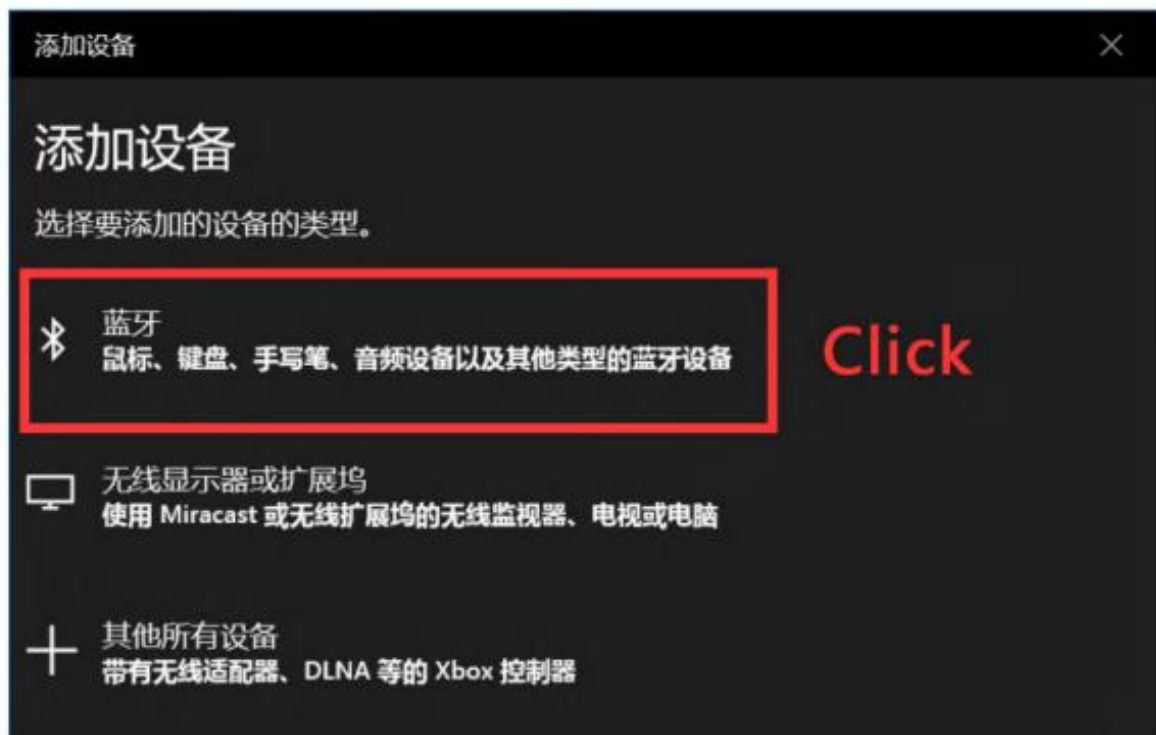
添加设备

添加设备

选择要添加的设备的类型。

蓝牙
鼠标、键盘、手写笔、音频设备以及其他类型的蓝牙设备

Click

无线显示器或扩展坞
使用 Miracast 或无线扩展坞的无线监视器、电视或电脑

其他所有设备
带有无线适配器、DLNA 等的 Xbox 控制器